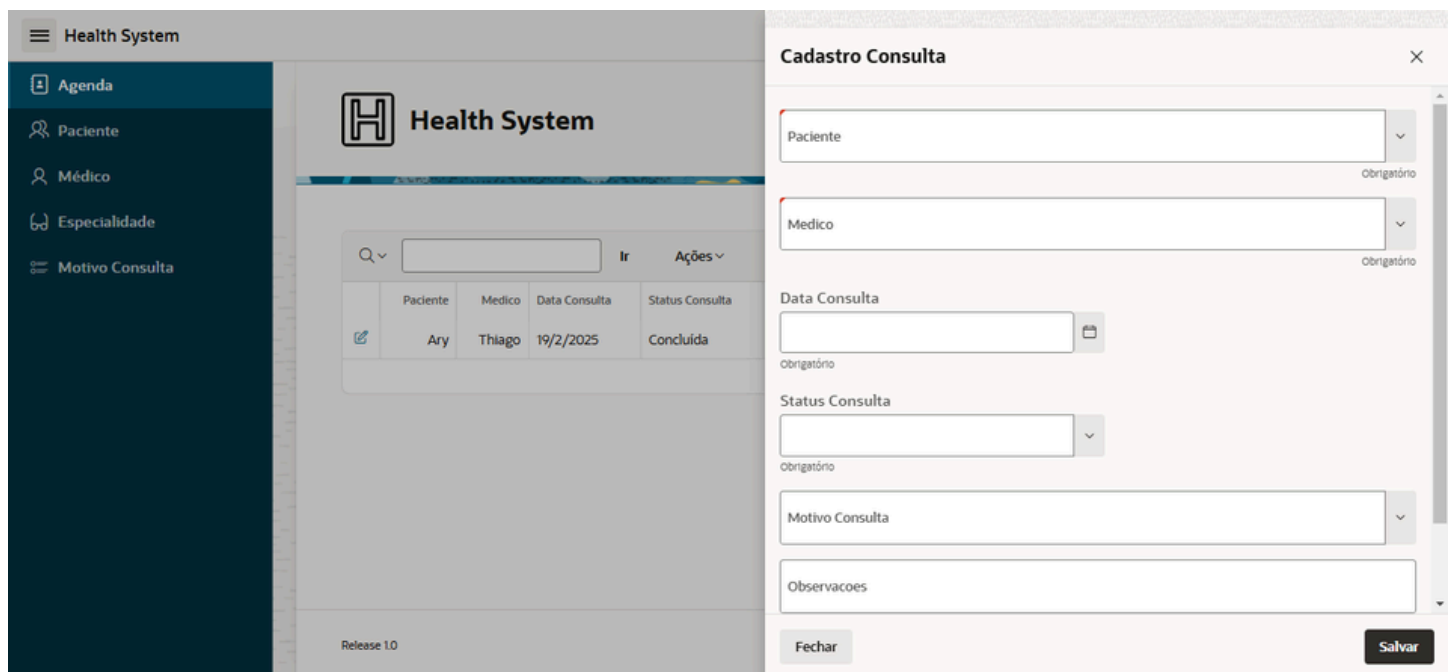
Health System

Agenda
Paciente
Médico
Especialidade
Motivo Consulta

H Health System

Ir
Ações

| | Paciente | Medico | Data Consulta | Status Consulta |
|---|---|---|---|---|
| | Ary | Thiago | 19/2/2025 | Concluida |

Release 1.0

Cadastro Consulta

Paciente
Obrigatório

Medico
Obrigatório

Data Consulta
Obrigatório

Status Consulta
Obrigatório

Motivo Consulta

Observacoes

Fechar
Salvar